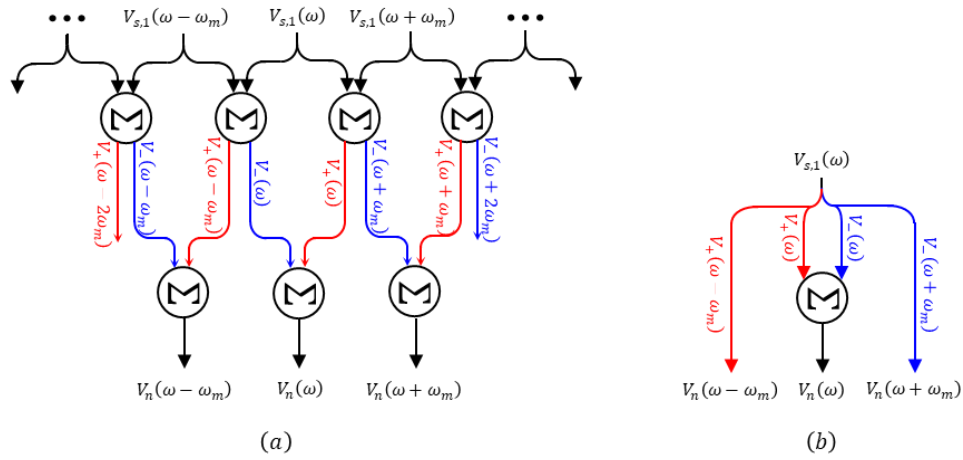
•••
$V_{s,1}(\omega-\omega_m)$
$V_{s,1}(\omega)$
$V_{s,1}(\omega+\omega_m)$
•••

$V_+(\omega-2\omega_m)$
$V_-(\omega-\omega_m)$
$V_+(\omega-\omega_m)$
$V_-(\omega)$
$V_+(\omega)$
$V_-(\omega+\omega_m)$
$V_+(\omega+\omega_m)$
$V_-(\omega+2\omega_m)$

$V_n(\omega-\omega_m)$
$V_n(\omega)$
$V_n(\omega+\omega_m)$

$(a)$

$V_{s,1}(\omega)$
$V_+(\omega-\omega_m)$
$V_+(\omega)$
$V_-(\omega)$
$V_-(\omega+\omega_m)$

$V_n(\omega-\omega_m)$
$V_n(\omega)$
$V_n(\omega+\omega_m)$

$(b)$